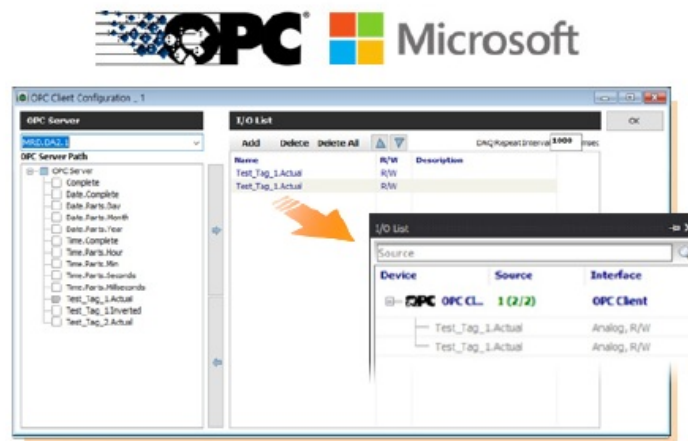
OPC® Microsoft

OPC Client Configuration _ 1

OPC Server

MRD.DA2.1

OPC Server Path

OPC Server
Complete
Date.Complete
Date.Parts.Day
Date.Parts.Month
Date.Parts.Year
Time.Complete
Time.Parts.Hour
Time.Parts.Min
Time.Parts.Seconds
Time.Parts.Miliseconds
Test_Tag_1.Actual
Test_Tag_1.Inverted
Test_Tag_2.Actual

I/O List

OK

Add Delete Delete All

DAQ Repeat Interval 1000 msec

| Name | R/W | Description |
|---|---|---|
| Test_Tag_1.Actual | R/W | |
| Test_Tag_1.Actual | R/W | |

I/O List

Source

| Device | Source | Interface |
|---|---|---|
| OPC OPC Cl... | 1 (2/2) | OPC Client |
| Test_Tag_1.Actual | | Analog, R/W |
| Test_Tag_1.Actual | | Analog, R/W |